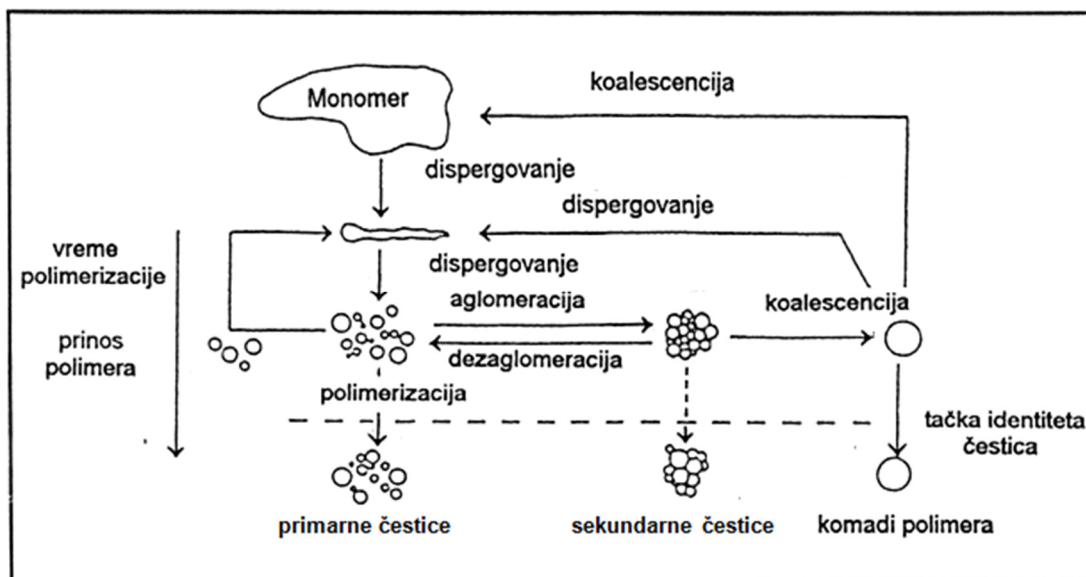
koalescencija

Monomer

dispergovanje

dispergovanje

vreme polimerizacije

dispergovanje

aglomeracija

koalescencija

prinos polimera

dezaglomeracija

polimerizacija

tačka identiteta čestica

primarne čestice

sekundarne čestice

komadi polimera